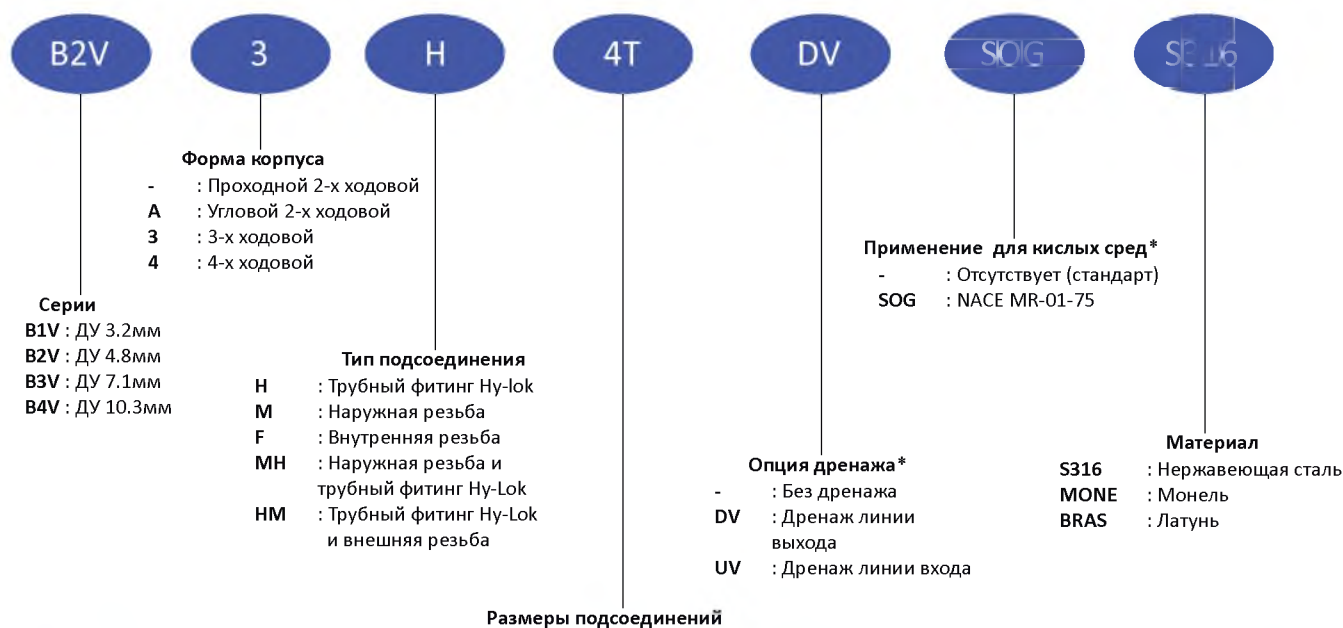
B2V 3 H 4T DV SOG S316

Форма корпуса
- : Проходной 2-х ходовой
A : Угловой 2-х ходовой
3 : 3-х ходовой
4 : 4-х ходовой

Серии
B1V : ДУ 3.2мм
B2V : ДУ 4.8мм
B3V : ДУ 7.1мм
B4V : ДУ 10.3мм

Тип подсоединения
H : Трубный фитинг Hy-lok
M : Наружная резьба
F : Внутренняя резьба
MH : Наружная резьба и трубный фитинг Hy-Lok
HM : Трубный фитинг Hy-Lok и внешняя резьба

Размеры подсоединений

Опция дренажа*
- : Без дренажа
DV : Дренаж линии выхода
UV : Дренаж линии входа

Применение для кислых сред*
- : Отсутствует (стандарт)
SOG : NACE MR-01-75

Материал
S316 : Нержавеющая сталь
MONE : Монель
BRAS : Латунь